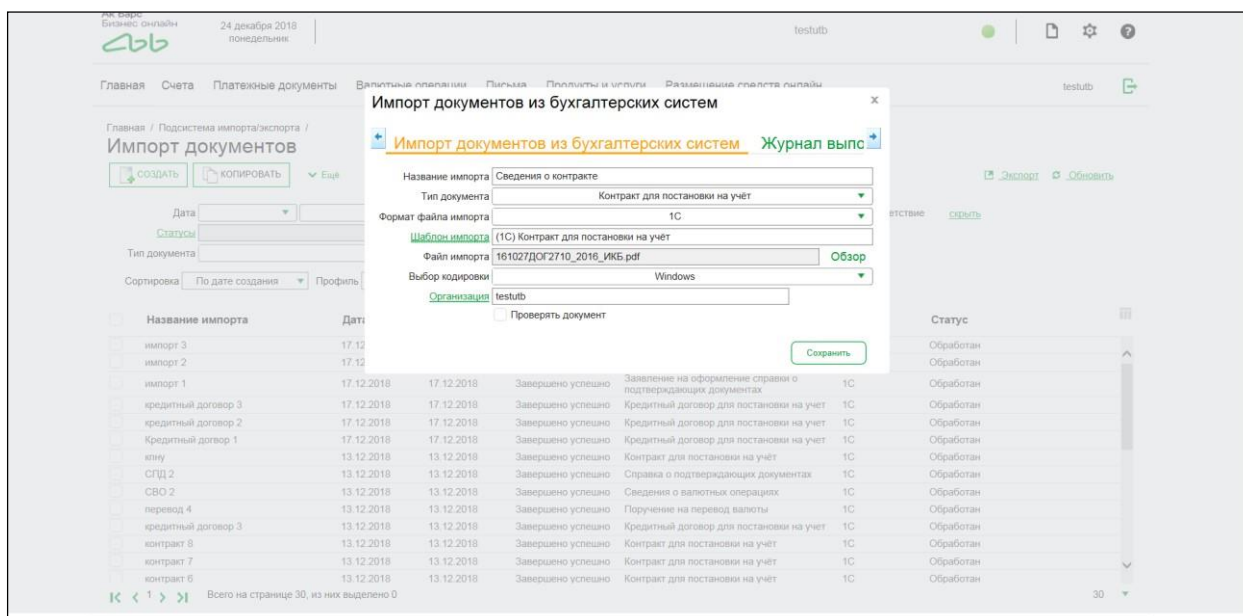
Ак Барс
Бизнес онлайн
24 декабря 2018
понедельник

testutb

testutb

Главная Счета Платежные документы Валютные операции Письма Продукты и услуги Размещение средств онлайн

Главная / Подсистема импорта/экспорта /
Импорт документов

СОЗДАТЬ КОПИРОВАТЬ Ещё

Экспорт Обновить

Дата
Статусы
Тип документа
Сортировка По дате создания Профиль

ветствие скрыть

Импорт документов из бухгалтерских систем
x

Импорт документов из бухгалтерских систем Журнал выпо

Название импорта Сведения о контракте
Тип документа Контракт для постановки на учёт
Формат файла импорта 1С
Шаблон импорта (1С) Контракт для постановки на учёт
Файл импорта 161027ДОГ2710_2016_ИКБ.pdf Обзор
Выбор кодировки Windows
Организация testutb
Проверять документ

Сохранить

| Название импорта | Дата | | | | | Статус |
|---|---|---|---|---|---|---|
| импорт 3 | 17.12 | | | | | Обработан |
| импорт 2 | 17.12 | | | | | Обработан |
| импорт 1 | 17.12.2018 | 17.12.2018 | Завершено успешно | Заявление на оформление справки о подтверждающих документах | 1С | Обработан |
| кредитный договор 3 | 17.12.2018 | 17.12.2018 | Завершено успешно | Кредитный договор для постановки на учет | 1С | Обработан |
| кредитный договор 2 | 17.12.2018 | 17.12.2018 | Завершено успешно | Кредитный договор для постановки на учет | 1С | Обработан |
| Кредитный догвор 1 | 17.12.2018 | 17.12.2018 | Завершено успешно | Кредитный договор для постановки на учет | 1С | Обработан |
| кпну | 13.12.2018 | 13.12.2018 | Завершено успешно | Контракт для постановки на учёт | 1С | Обработан |
| СПД 2 | 13.12.2018 | 13.12.2018 | Завершено успешно | Справка о подтверждающих документах | 1С | Обработан |
| СВО 2 | 13.12.2018 | 13.12.2018 | Завершено успешно | Сведения о валютных операциях | 1С | Обработан |
| перевод 4 | 13.12.2018 | 13.12.2018 | Завершено успешно | Поручение на перевод валюты | 1С | Обработан |
| кредитный договор 3 | 13.12.2018 | 13.12.2018 | Завершено успешно | Кредитный договор для постановки на учет | 1С | Обработан |
| контракт 8 | 13.12.2018 | 13.12.2018 | Завершено успешно | Контракт для постановки на учёт | 1С | Обработан |
| контракт 7 | 13.12.2018 | 13.12.2018 | Завершено успешно | Контракт для постановки на учёт | 1С | Обработан |
| контракт 6 | 13.12.2018 | 13.12.2018 | Завершено успешно | Контракт для постановки на учёт | 1С | Обработан |

1
Всего на странице 30, из них выделено 0
30